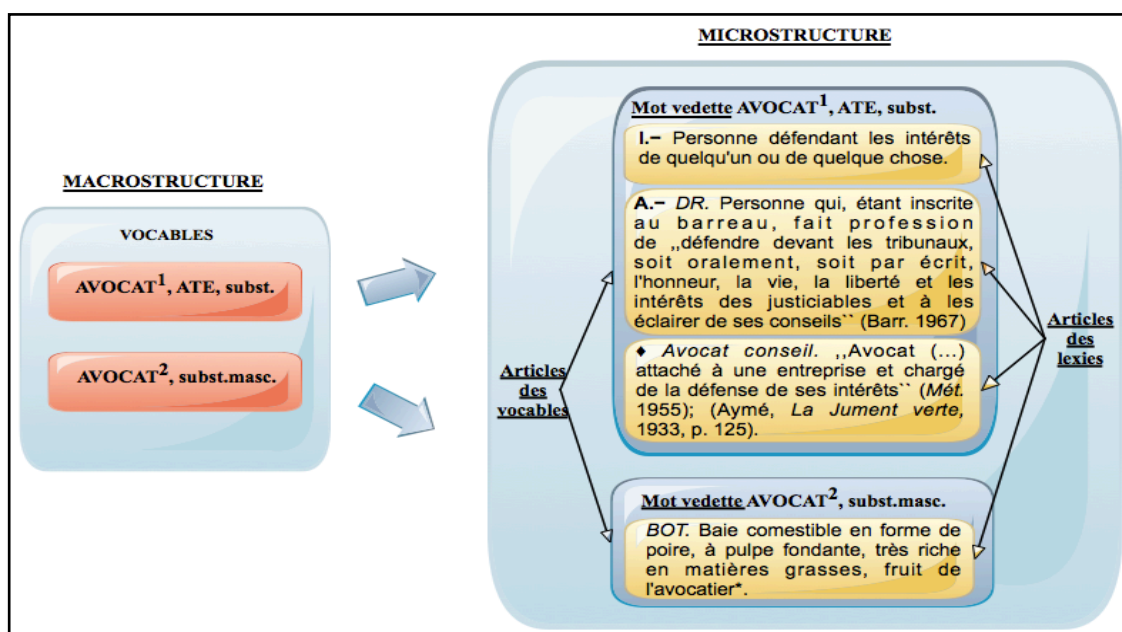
MACROSTRUCTURE

VOCABLES

AVOCAT$^1$, ATE, subst.

AVOCAT$^2$, subst.masc.

MICROSTRUCTURE

Mot vedette AVOCAT$^1$, ATE, subst.

I.– Personne défendant les intérêts de quelqu'un ou de quelque chose.

A.– DR. Personne qui, étant inscrite au barreau, fait profession de ,,défendre devant les tribunaux, soit oralement, soit par écrit, l'honneur, la vie, la liberté et les intérêts des justiciables et à les éclairer de ses conseils`` (Barr. 1967)

♦ Avocat conseil. ,,Avocat (...) attaché à une entreprise et chargé de la défense de ses intérêts`` (Mét. 1955); (Aymé, La Jument verte, 1933, p. 125).

Mot vedette AVOCAT$^2$, subst.masc.

BOT. Baie comestible en forme de poire, à pulpe fondante, très riche en matières grasses, fruit de l'avocatier*.

Articles des vocables

Articles des lexies